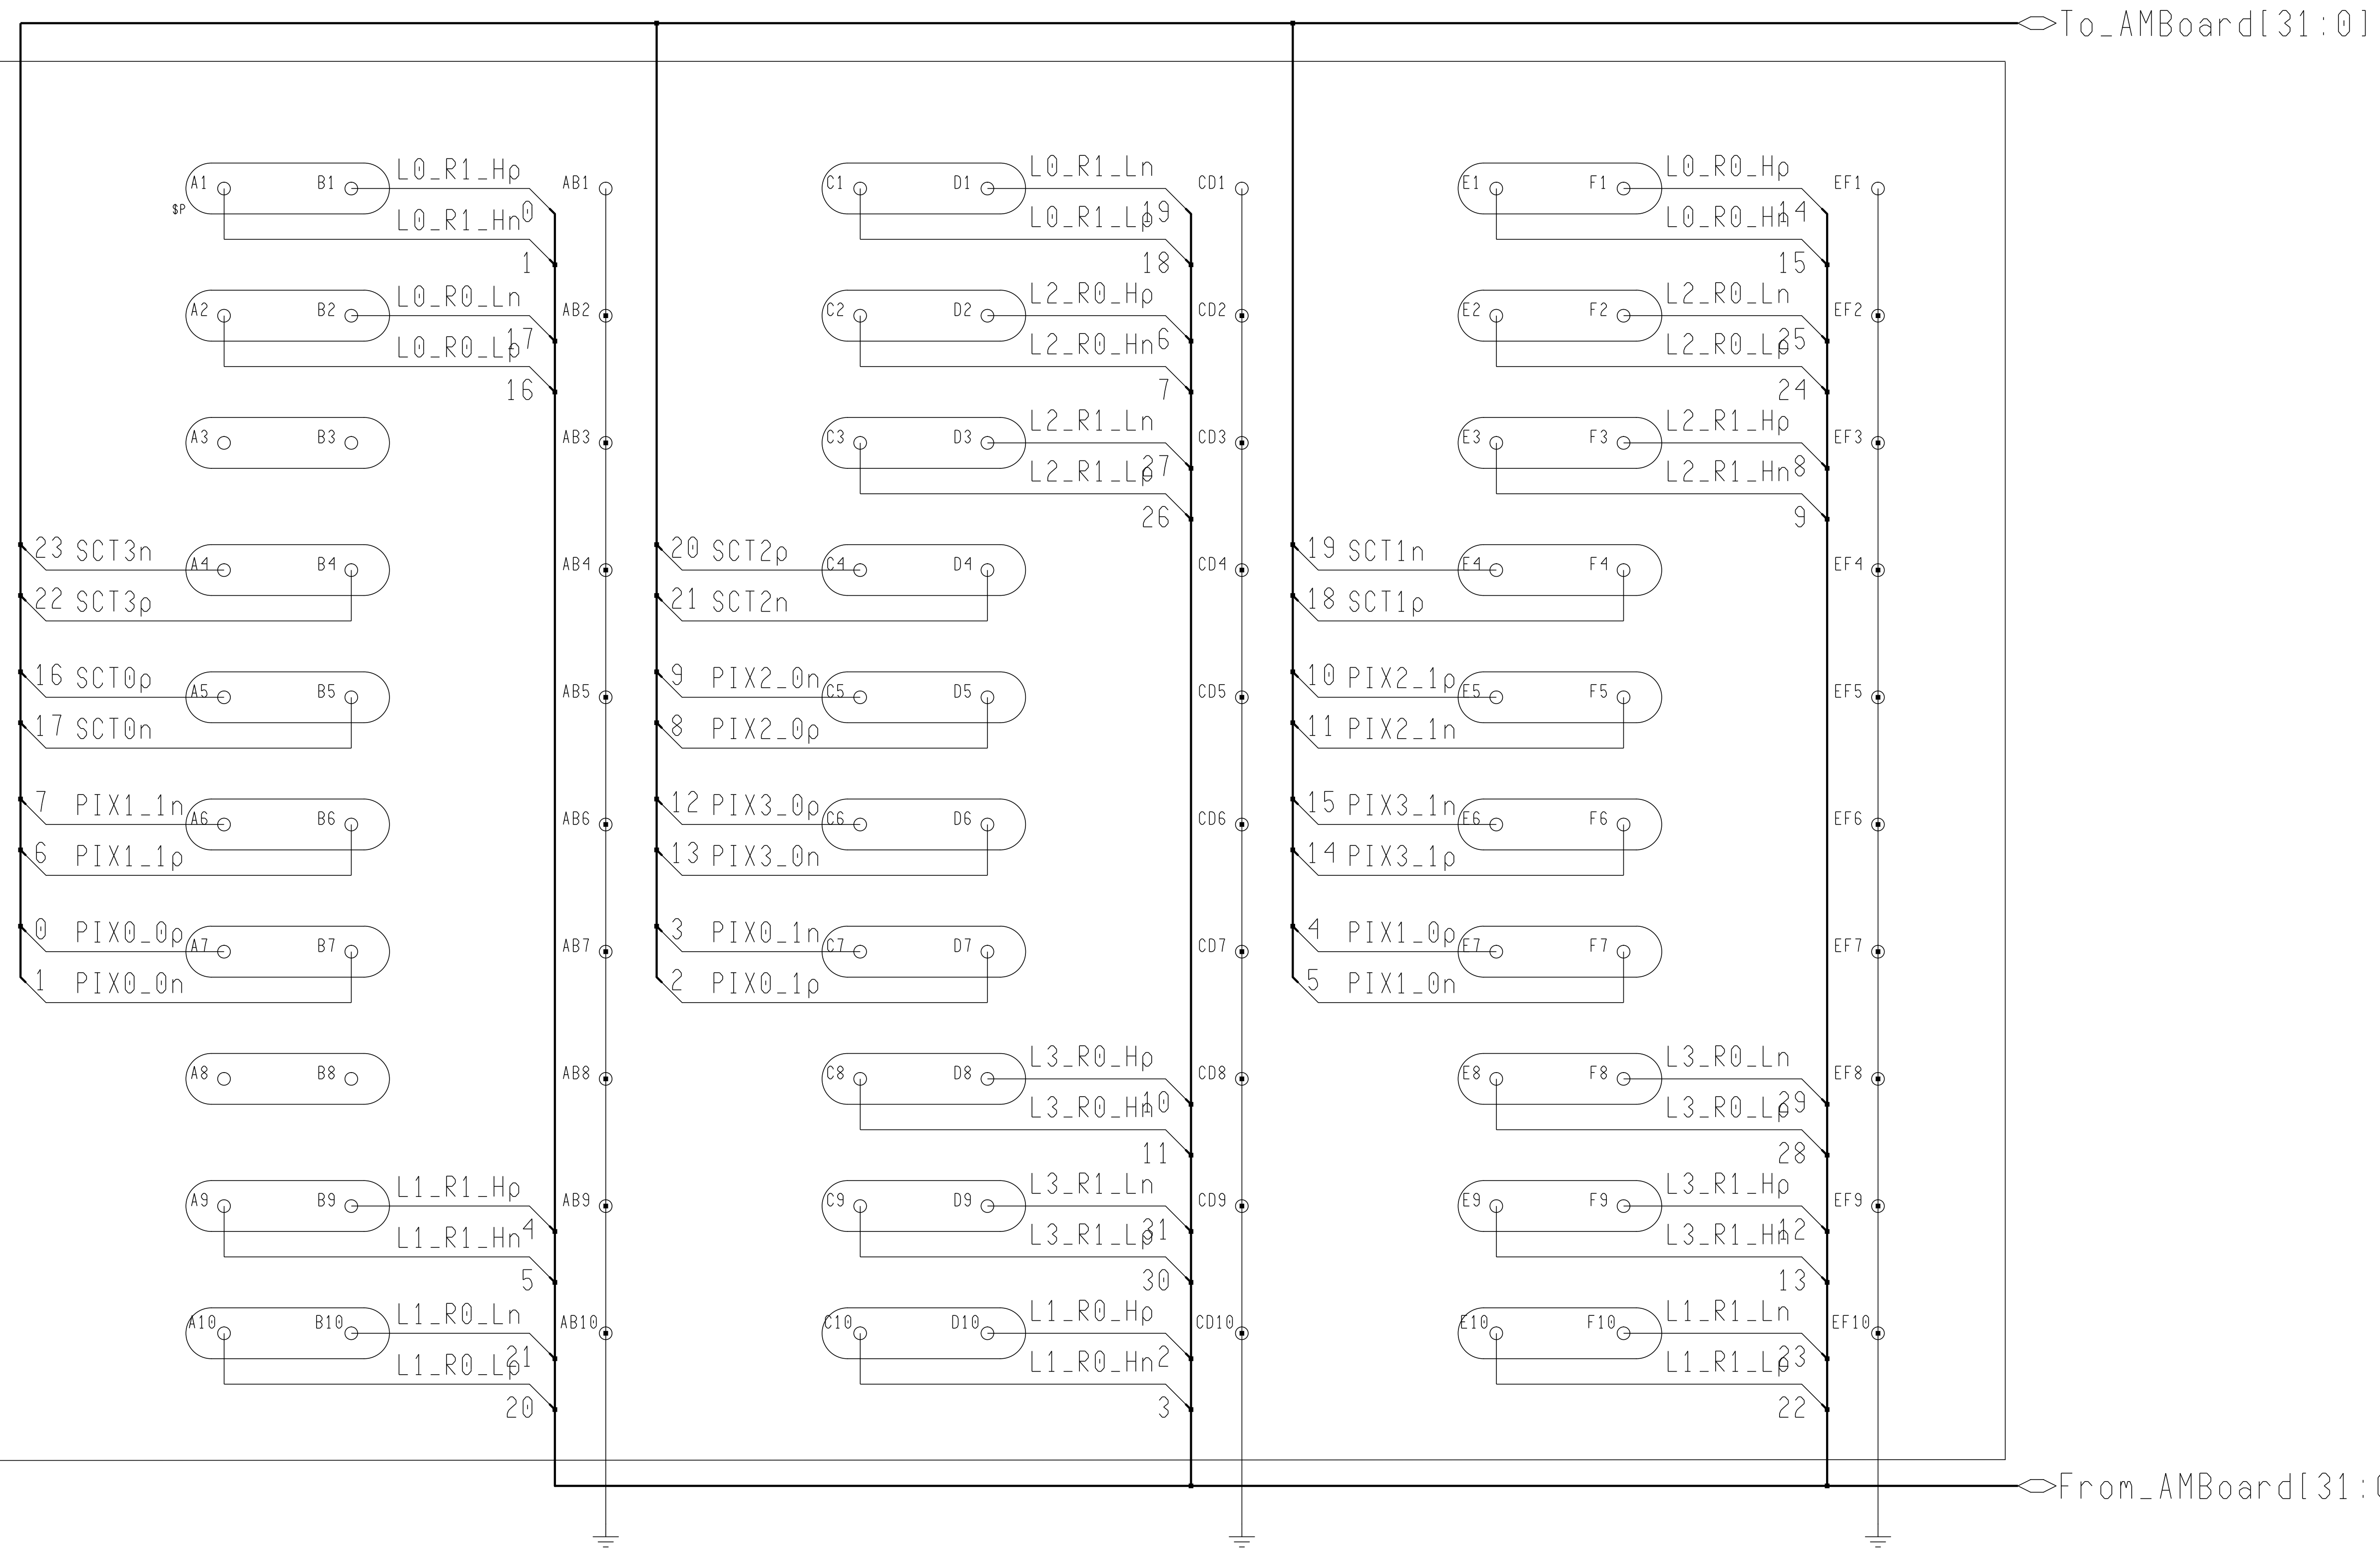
To_AMBoard[31:0]

A1 B1 L0_R1_Hp
$P L0_R1_Hn 0
1
AB1

A2 B2 L0_R0_Ln
L0_R0_Lp 17
16
AB2

A3 B3
AB3

23 SCT3n A4 B4
22 SCT3p
AB4

16 SCT0p A5 B5
17 SCT0n
AB5

7 PIX1_1n A6 B6
6 PIX1_1p
AB6

0 PIX0_0p A7 B7
1 PIX0_0n
AB7

A8 B8
AB8

A9 B9 L1_R1_Hp
L1_R1_Hn 4
5
AB9

A10 B10 L1_R0_Ln
L1_R0_Lp 21
20
AB10

C1 D1 L0_R1_Ln
L0_R1_Lp 19
18
CD1

C2 D2 L2_R0_Hp
L2_R0_Hn 6
7
CD2

C3 D3 L2_R1_Ln
L2_R1_Lp 27
26
CD3

20 SCT2p C4 D4
21 SCT2n
CD4

9 PIX2_0n C5 D5
8 PIX2_0p
CD5

12 PIX3_0p C6 D6
13 PIX3_0n
CD6

3 PIX0_1n C7 D7
2 PIX0_1p
CD7

C8 D8 L3_R0_Hp
L3_R0_Hn 10
11
CD8

C9 D9 L3_R1_Ln
L3_R1_Lp 31
30
CD9

C10 D10 L1_R0_Hp
L1_R0_Hn 2
3
CD10

E1 F1 L0_R0_Hp
L0_R0_Hn 14
15
EF1

E2 F2 L2_R0_Ln
L2_R0_Lp 25
24
EF2

E3 F3 L2_R1_Hp
L2_R1_Hn 8
9
EF3

19 SCT1n E4 F4
18 SCT1p
EF4

10 PIX2_1p E5 F5
11 PIX2_1n
EF5

15 PIX3_1n E6 F6
14 PIX3_1p
EF6

4 PIX1_0p E7 F7
5 PIX1_0n
EF7

E8 F8 L3_R0_Ln
L3_R0_Lp 29
28
EF8

E9 F9 L3_R1_Hp
L3_R1_Hn 12
13
EF9

E10 F10 L1_R1_Ln
L1_R1_Lp 23
22
EF10

From_AMBoard[31:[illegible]